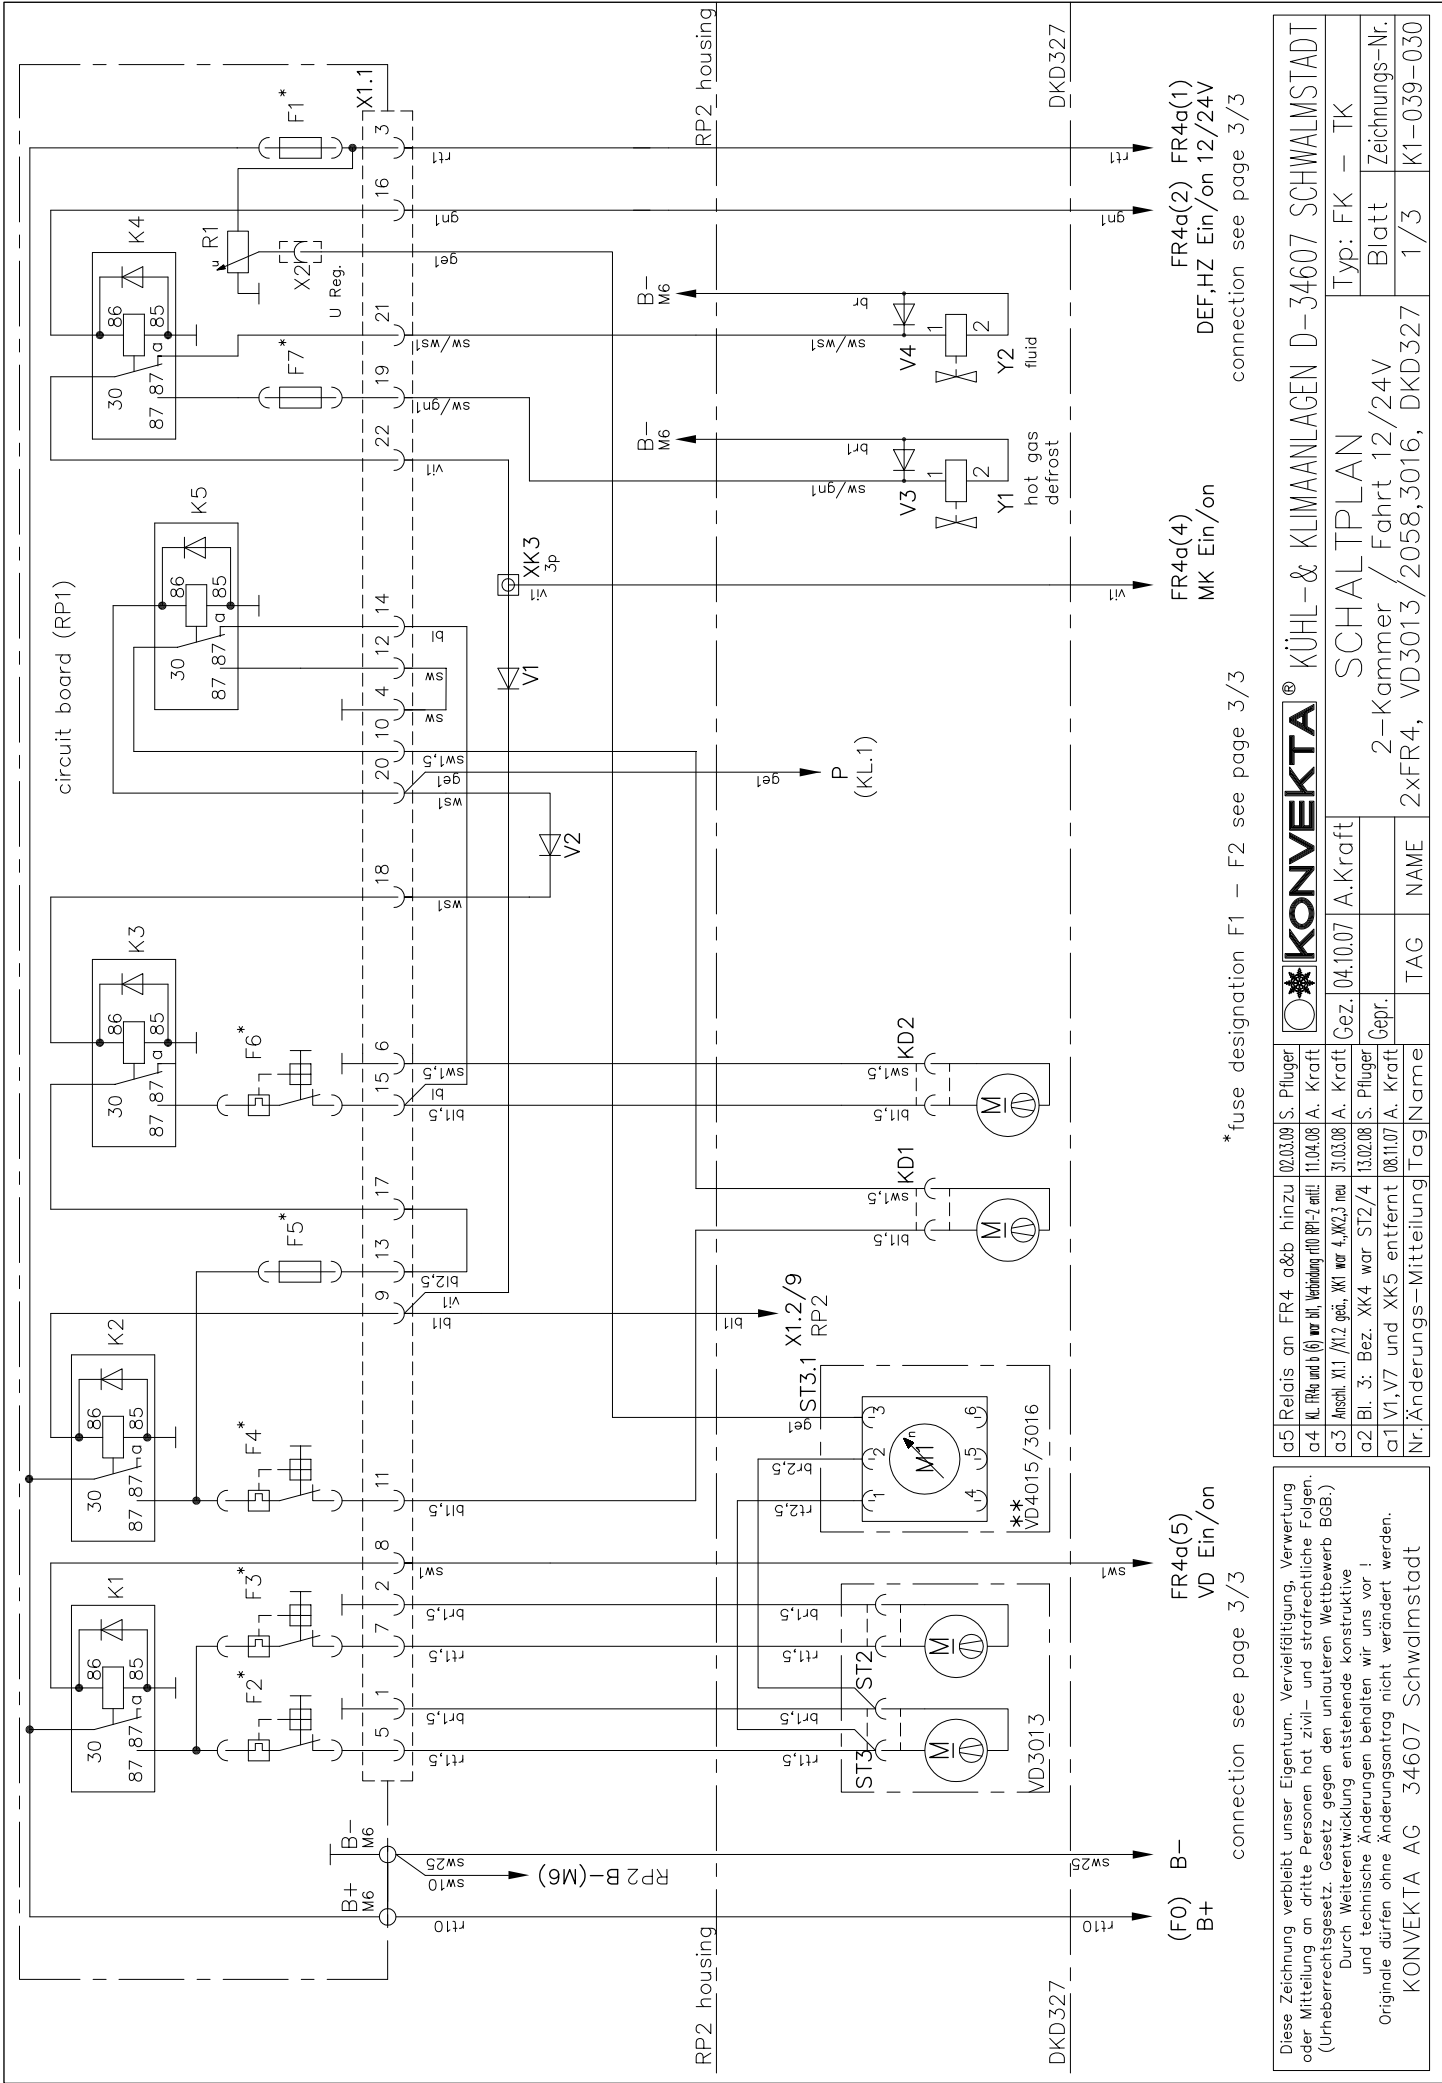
circuit board (RP1)

RP2 housing

DKD327

X1.1

F1*

3 rt1

16 gn1

21 sw/ws1

19 sw/gn1

22 vi1

14 bl

12 sw

4 sw

10 sw1,5

20 ge1

ws1

18 ws1

6 sw1,5

15 bl

17

13 bl2,5

9 vi1 bl1

11 bl1,5

8 sw1

2 br1,5

7 rt1,5

1 br1,5

5 rt1,5

K1 K2 K3 K4 K5

30 87 87 86 85 a

F2* F3* F4* F5* F6* F7*

R1

X2

U Reg.

ge1

XK3 3p vi1

V1 V2 V3 V4

Y1 hot gas defrost

Y2 fluid

B– M6

br1

sw/gn1

sw/ws1

br

FR4a(2) FR4a(1) DEF,HZ Ein/on 12/24V connection see page 3/3

FR4a(4) MK Ein/on

P (KL.1)

*fuse designation F1 – F2 see page 3/3

X1.2/9 RP2

ST3.1

ge1

br2,5

rt2,5

M1

** VD4015/3016

KD1 KD2

bl1,5 sw1,5

M

ST2 ST3

VD3013

FR4a(5) VD Ein/on connection see page 3/3

B– M6

B+ M6

sw25

sw10

RP2 B–(M6)

rt10

B–

(F0) B+

Diese Zeichnung verbleibt unser Eigentum. Vervielfältigung, Verwertung oder Mitteilung an dritte Personen hat zivil- und strafrechtliche Folgen. (Urheberrechtsgesetz, Gesetz gegen den unlauteren Wettbewerb BGB.) Durch Weiterentwicklung entstehende konstruktive und technische Änderungen behalten wir uns vor ! Originale dürfen ohne Änderungsantrag nicht verändert werden. KONVEKTA AG 34607 Schwalmstadt

| a5 | Relais an FR4 a&b hinzu | 02.03.09 | S. Pfluger |
|---|---|---|---|
| a4 | Kl. FR4a und b (6) war bl1, Verbindung rt10 RP1-2 entf. | 11.04.08 | A. Kraft |
| a3 | Anschl. X1.1 /X1.2 geä., XK1 war 4.,XK2,3 neu | 31.03.08 | A. Kraft |
| a2 | Bl. 3: Bez. XK4 war ST2/4 | 13.02.08 | S. Pfluger |
| a1 | V1,V7 und XK5 entfernt | 08.11.07 | A. Kraft |
| Nr. | Änderungs-Mitteilung | Tag | Name |

KONVEKTA® KÜHL- & KLIMAANLAGEN D-34607 SCHWALMSTADT

| Gez. | 04.10.07 | A.Kraft | SCHALTPLAN | Typ: FK – TK | |
|---|---|---|---|---|---|
| Gepr. | | | 2–Kammer / Fahrt 12/24V | Blatt | Zeichnungs-Nr. |
| | TAG | NAME | 2xFR4, VD3013/2058,3016, DKD327 | 1/3 | K1-039-030 |